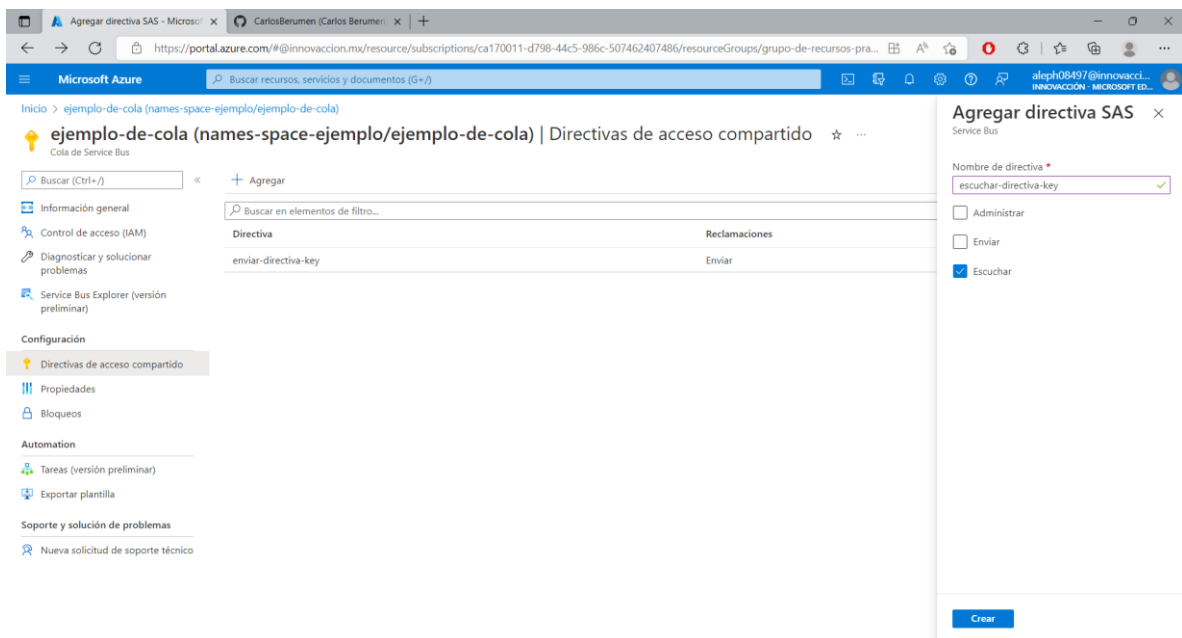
Agregar directiva SAS - Microsof ×
CarlosBerumen (Carlos Berumen) ×
+

https://portal.azure.com/#@innovaccion.mx/resource/subscriptions/ca170011-d798-44c5-986c-507462407486/resourceGroups/grupo-de-recursos-pra...

Microsoft Azure
Buscar recursos, servicios y documentos (G+/)
aleph08497@innovacci...
INNOVACCIÓN - MICROSOFT ED...

Inicio > ejemplo-de-cola (names-space-ejemplo/ejemplo-de-cola)

ejemplo-de-cola (names-space-ejemplo/ejemplo-de-cola) | Directivas de acceso compartido ☆ ...
Cola de Service Bus

Buscar (Ctrl+/)
«
Información general
Control de acceso (IAM)
Diagnosticar y solucionar problemas
Service Bus Explorer (versión preliminar)

Configuración
Directivas de acceso compartido
Propiedades
Bloqueos

Automation
Tareas (versión preliminar)
Exportar plantilla

Soporte y solución de problemas
Nueva solicitud de soporte técnico

+ Agregar

Buscar en elementos de filtro...

| Directiva | Reclamaciones |
|---|---|
| enviar-directiva-key | Enviar |

Agregar directiva SAS ×
Service Bus

Nombre de directiva *
escuchar-directiva-key

Administrar
Enviar
Escuchar

Crear